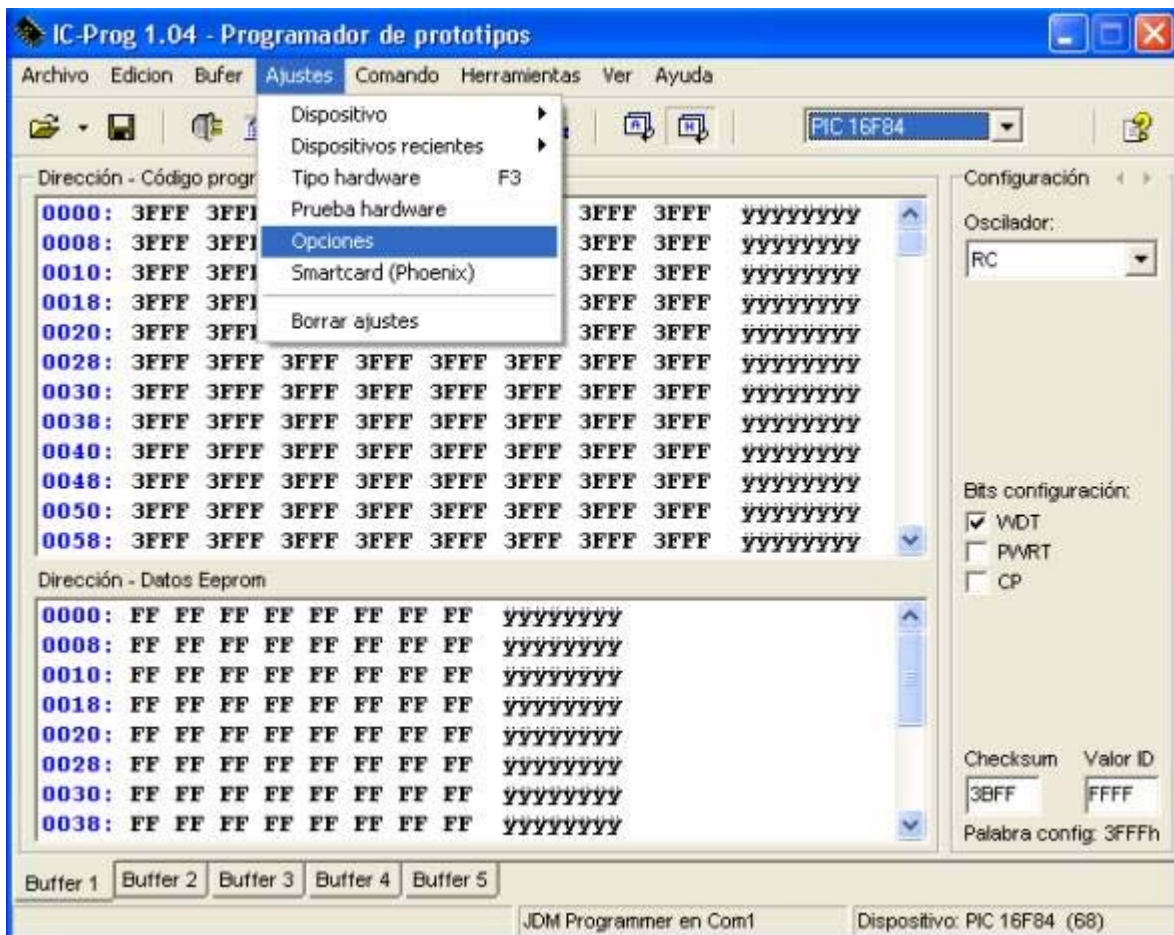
IC-Prog 1.04 - Programador de prototipos

Archivo Edicion Bufer Ajustes Comando Herramientas Ver Ayuda

PIC 16F84

Dispositivo
Dispositivos recientes
Tipo hardware F3
Prueba hardware
Opciones
Smartcard (Phoenix)
Borrar ajustes

Dirección - Código progr

| | | | | | | | | | |
|---|---|---|---|---|---|---|---|---|---|
| 0000: | 3FFF | 3FF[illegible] | | | | 3FFF | 3FFF | ÿÿÿÿÿÿÿÿ |
| 0008: | 3FFF | 3FF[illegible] | | | | 3FFF | 3FFF | ÿÿÿÿÿÿÿÿ |
| 0010: | 3FFF | 3FF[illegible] | | | | 3FFF | 3FFF | ÿÿÿÿÿÿÿÿ |
| 0018: | 3FFF | 3FF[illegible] | | | | 3FFF | 3FFF | ÿÿÿÿÿÿÿÿ |
| 0020: | 3FFF | 3FF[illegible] | | | | 3FFF | 3FFF | ÿÿÿÿÿÿÿÿ |
| 0028: | 3FFF | 3FFF | 3FFF | 3FFF | 3FFF | 3FFF | 3FFF | 3FFF | ÿÿÿÿÿÿÿÿ |
| 0030: | 3FFF | 3FFF | 3FFF | 3FFF | 3FFF | 3FFF | 3FFF | 3FFF | ÿÿÿÿÿÿÿÿ |
| 0038: | 3FFF | 3FFF | 3FFF | 3FFF | 3FFF | 3FFF | 3FFF | 3FFF | ÿÿÿÿÿÿÿÿ |
| 0040: | 3FFF | 3FFF | 3FFF | 3FFF | 3FFF | 3FFF | 3FFF | 3FFF | ÿÿÿÿÿÿÿÿ |
| 0048: | 3FFF | 3FFF | 3FFF | 3FFF | 3FFF | 3FFF | 3FFF | 3FFF | ÿÿÿÿÿÿÿÿ |
| 0050: | 3FFF | 3FFF | 3FFF | 3FFF | 3FFF | 3FFF | 3FFF | 3FFF | ÿÿÿÿÿÿÿÿ |
| 0058: | 3FFF | 3FFF | 3FFF | 3FFF | 3FFF | 3FFF | 3FFF | 3FFF | ÿÿÿÿÿÿÿÿ |

Dirección - Datos Eeprom

0000: FF FF FF FF FF FF FF FF ÿÿÿÿÿÿÿÿ
0008: FF FF FF FF FF FF FF FF ÿÿÿÿÿÿÿÿ
0010: FF FF FF FF FF FF FF FF ÿÿÿÿÿÿÿÿ
0018: FF FF FF FF FF FF FF FF ÿÿÿÿÿÿÿÿ
0020: FF FF FF FF FF FF FF FF ÿÿÿÿÿÿÿÿ
0028: FF FF FF FF FF FF FF FF ÿÿÿÿÿÿÿÿ
0030: FF FF FF FF FF FF FF FF ÿÿÿÿÿÿÿÿ
0038: FF FF FF FF FF FF FF FF ÿÿÿÿÿÿÿÿ

Configuración
Oscilador:
RC

Bits configuración:
WDT
PWRT
CP

Checksum Valor ID
3BFF FFFF
Palabra config: 3FFFh

Buffer 1 Buffer 2 Buffer 3 Buffer 4 Buffer 5

JDM Programmer en Com1 Dispositivo: PIC 16F84 (68)